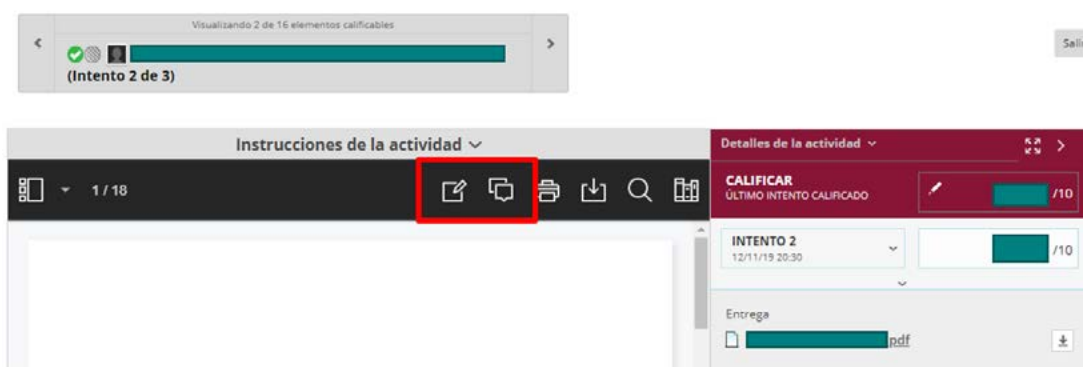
Visualizando 2 de 16 elementos calificables

(Intento 2 de 3)

Sali

Instrucciones de la actividad

1 / 18

Detalles de la actividad

CALIFICAR
ÚLTIMO INTENTO CALIFICADO

/10

INTENTO 2
12/11/19 20:30

/10

Entrega

pdf